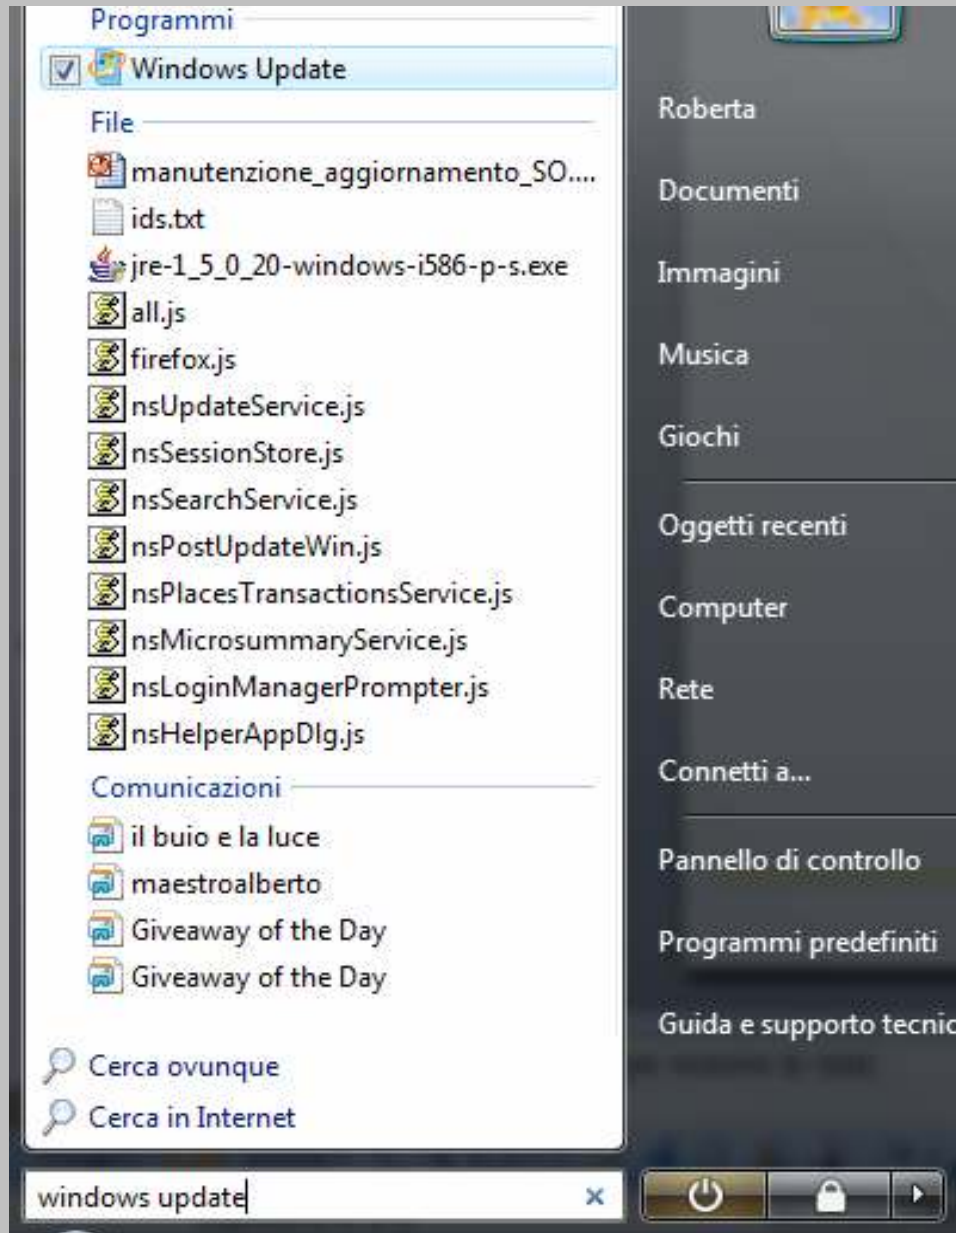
Programmi

Windows Update

File

manutenzione_aggiornamento_SO....

ids.txt

jre-1_5_0_20-windows-i586-p-s.exe

all.js

firefox.js

nsUpdateService.js

nsSessionStore.js

nsSearchService.js

nsPostUpdateWin.js

nsPlacesTransactionsService.js

nsMicrosummaryService.js

nsLoginManagerPrompter.js

nsHelperAppDlg.js

Comunicazioni

il buio e la luce

maestroalberto

Giveaway of the Day

Giveaway of the Day

Cerca ovunque

Cerca in Internet

windows update

Roberta

Documenti

Immagini

Musica

Giochi

Oggetti recenti

Computer

Rete

Connetti a...

Pannello di controllo

Programmi predefiniti

Guida e supporto tecnic